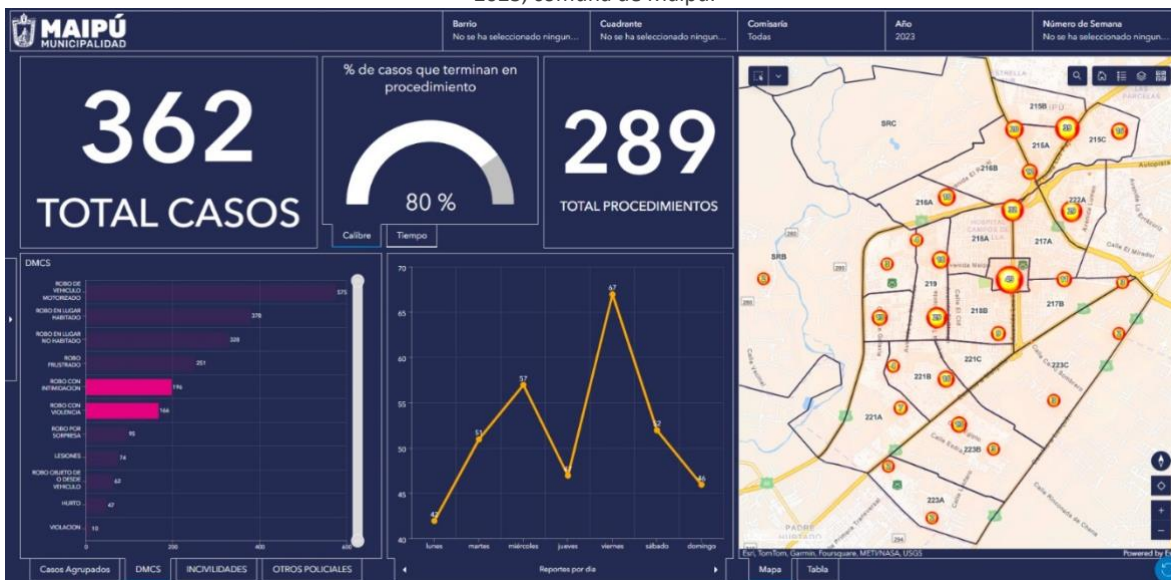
2023, comuna de Maipú

MAIPÚ MUNICIPALIDAD

| Barrio | Cuadrante | Comisaría | Año | Número de Semana |
|---|---|---|---|---|
| No se ha seleccionado ningun... | No se ha seleccionado ningun... | Todas | 2023 | No se ha seleccionado ningun... |

362
TOTAL CASOS

% de casos que terminan en procedimiento
80 %
Calibre Tiempo

289
TOTAL PROCEDIMIENTOS

DMCS
ROBO DE VEHICULO MOTORIZADO 575
ROBO EN LUGAR HABITADO 376
ROBO EN LUGAR NO HABITADO 328
ROBO FRUSTRADO 251
ROBO CON INTIMIDACION 196
ROBO CON VIOLENCIA 166
ROBO POR SORPRESA 95
LESIONES 74
ROBO OBJETO DE O DESDE VEHICULO 67
HURTO 47
VIOLACION 10
0 200 400 600

70 65 60 55 50 45 40
42 51 57 47 67 52 46
lunes martes miércoles jueves viernes sábado domingo
Reportes por día

SRC 215B 215A 215C 216B 222A 216A 216A 217A SRB 219 215B 217B 221C 223C 221B 221A 223B 223A
Calle El Mirador
Autopista

Esri, TomTom, Garmin, Foursquare, METI/NASA, USGS
Powered by Esri

Casos Agrupados DMCS INCIVILIDADES OTROS POLICIALES
Mapa Tabla